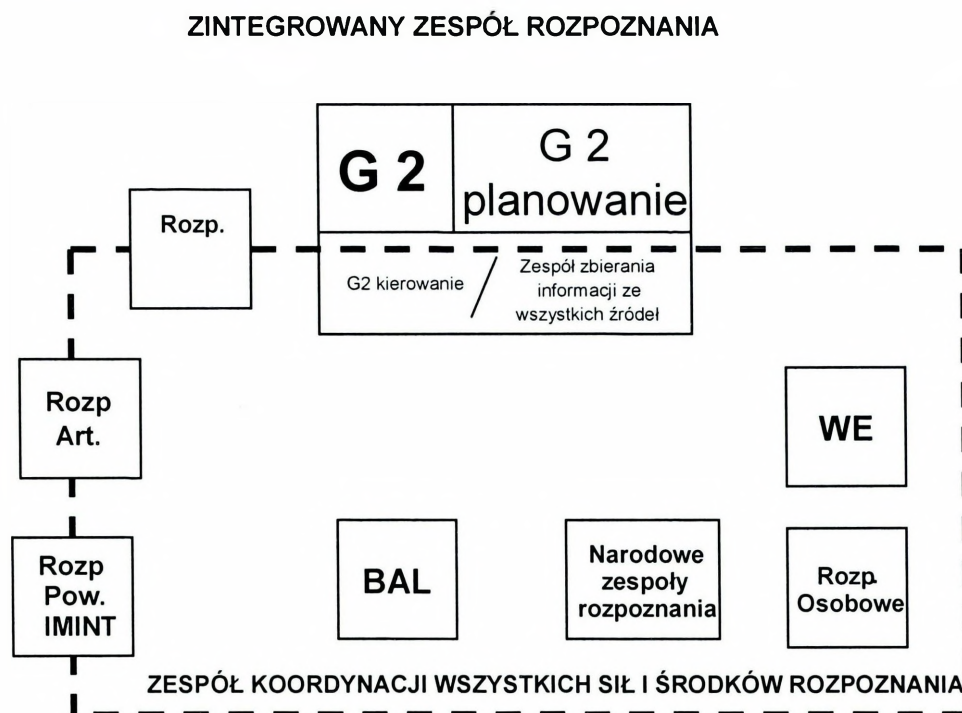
ZINTEGROWANY ZESPÓŁ ROZPOZNANIA

G 2

G 2 planowanie

Rozp.

G2 kierowanie / Zespół zbierania informacji ze wszystkich źródeł

Rozp Art.

WE

Rozp Pow. IMINT

BAL

Narodowe zespoły rozpoznania

Rozp. Osobowe

ZESPÓŁ KOORDYNACJI WSZYSTKICH SIŁ I ŚRODKÓW ROZPOZNANIA